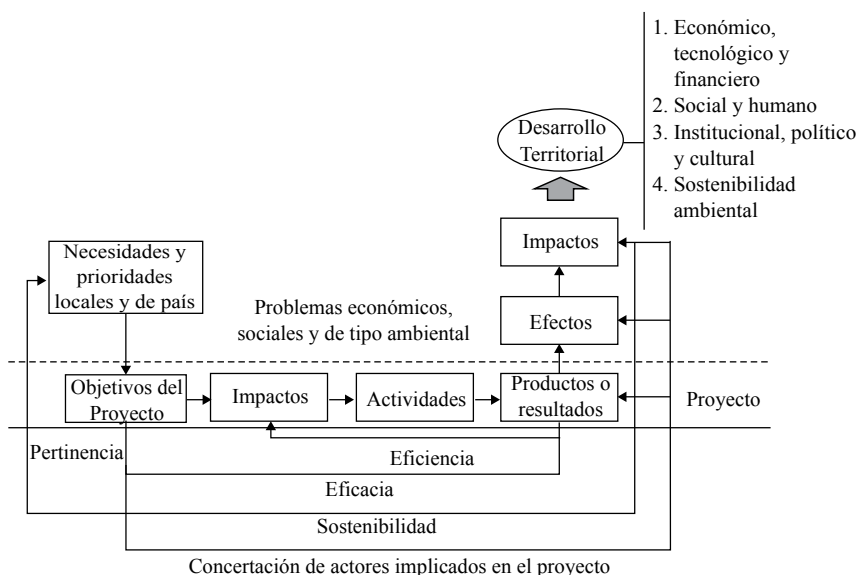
1. Económico, tecnológico y financiero
2. Social y humano
3. Institucional, político y cultural
4. Sostenibilidad ambiental

Desarrollo Territorial

Impactos

Necesidades y prioridades locales y de país

Problemas económicos, sociales y de tipo ambiental

Efectos

Objetivos del Proyecto

Impactos

Actividades

Productos o resultados

Proyecto

Pertinencia

Eficiencia

Eficacia

Sostenibilidad

Concertación de actores implicados en el proyecto